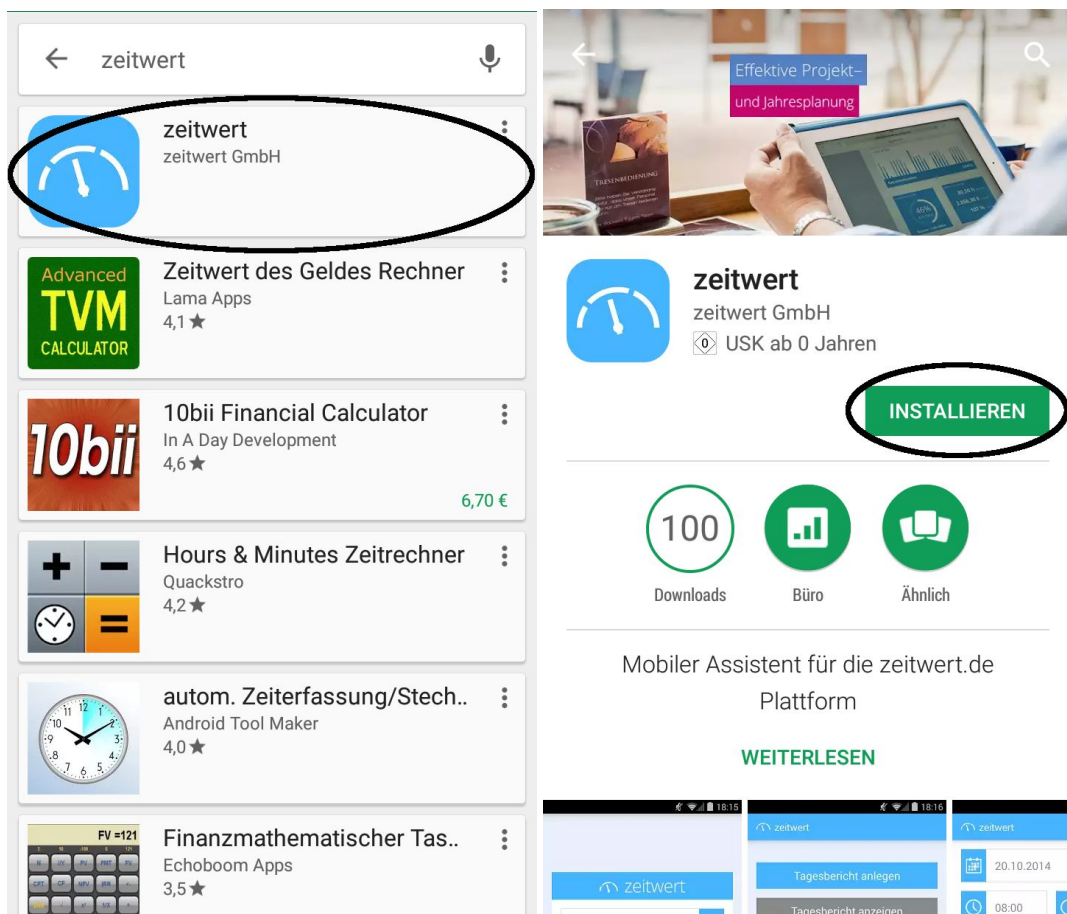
zeitwert

zeitwert
zeitwert GmbH

Advanced TVM CALCULATOR
Zeitwert des Geldes Rechner
Lama Apps
4,1 ★

10bii
10bii Financial Calculator
In A Day Development
4,6 ★
6,70 €

Hours & Minutes Zeitrechner
Quackstro
4,2 ★

autom. Zeiterfassung/Stech..
Android Tool Maker
4,0 ★

FV =121
Finanzmathematischer Tas..
Echoboom Apps
3,5 ★

Effektive Projekt–
und Jahresplanung

TRESENBEDIENUNG

zeitwert
zeitwert GmbH
0 USK ab 0 Jahren

INSTALLIEREN

100
Downloads

Büro

Ähnlich

Mobiler Assistent für die zeitwert.de Plattform

WEITERLESEN

18:15
zeitwert

18:16
zeitwert
Tagesbericht anlegen
Tagesbericht anzeigen

zeitwert
20.10.2014
08:00